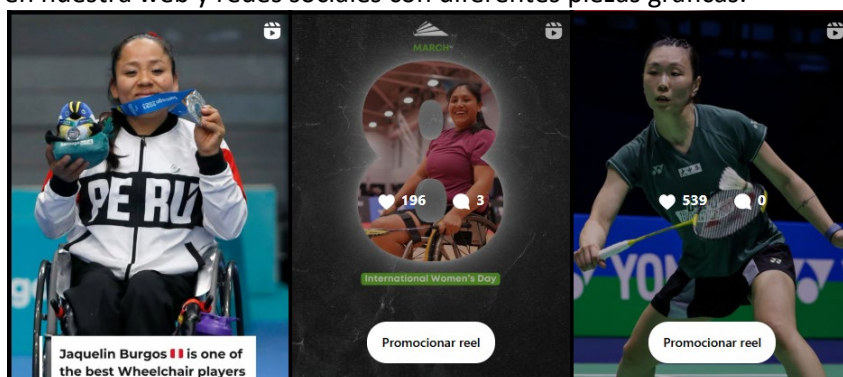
en nuestra web y redes sociales con diferentes piezas gráficas.

PERU

Jaquelin Burgos 🇵🇪 is one of the best Wheelchair players

MARCH

8

196

3

International Women's Day

Promocionar reel

YONEX

539

0

Promocionar reel